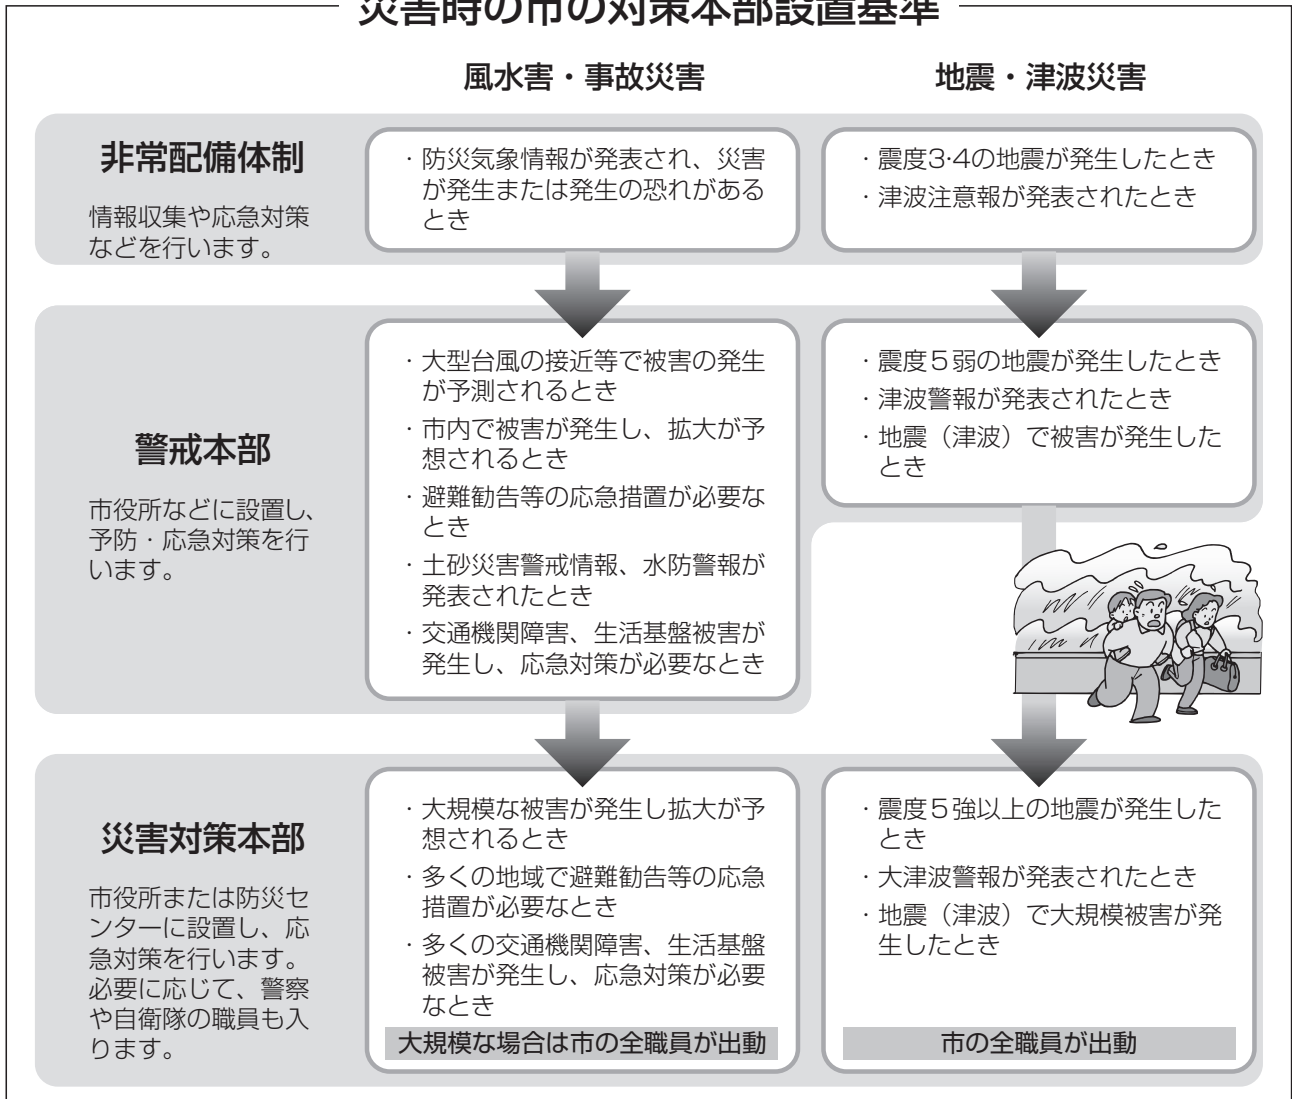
災害時の市の対策本部設置基準

風水害・事故災害

地震・津波災害

非常配備体制

情報収集や応急対策などを行います。

・防災気象情報が発表され、災害が発生または発生の恐れがあるとき

・震度3·4の地震が発生したとき
・津波注意報が発表されたとき

警戒本部

市役所などに設置し、予防・応急対策を行います。

・大型台風の接近等で被害の発生が予測されるとき
・市内で被害が発生し、拡大が予想されるとき
・避難勧告等の応急措置が必要なとき
・土砂災害警戒情報、水防警報が発表されたとき
・交通機関障害、生活基盤被害が発生し、応急対策が必要なとき

・震度5弱の地震が発生したとき
・津波警報が発表されたとき
・地震（津波）で被害が発生したとき

災害対策本部

市役所または防災センターに設置し、応急対策を行います。必要に応じて、警察や自衛隊の職員も入ります。

・大規模な被害が発生し拡大が予想されるとき
・多くの地域で避難勧告等の応急措置が必要なとき
・多くの交通機関障害、生活基盤被害が発生し、応急対策が必要なとき

大規模な場合は市の全職員が出動

・震度5強以上の地震が発生したとき
・大津波警報が発表されたとき
・地震（津波）で大規模被害が発生したとき

市の全職員が出動